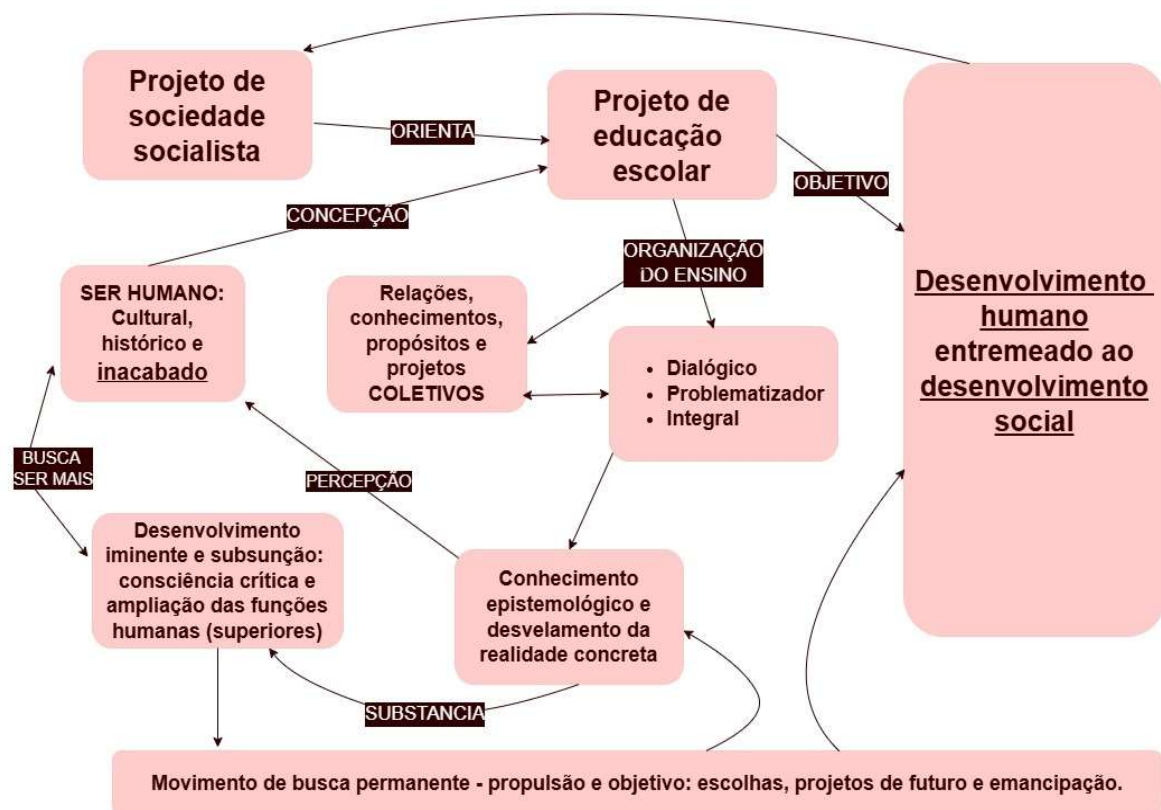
Projeto de sociedade socialista

ORIENTA

Projeto de educação escolar

OBJETIVO

Desenvolvimento humano entremeado ao desenvolvimento social

CONCEPÇÃO

ORGANIZAÇÃO DO ENSINO

SER HUMANO: Cultural, histórico e inacabado

Relações, conhecimentos, propósitos e projetos COLETIVOS

• Dialógico
• Problematizador
• Integral

BUSCA SER MAIS

PERCEPÇÃO

Desenvolvimento iminente e subsunção: consciência crítica e ampliação das funções humanas (superiores)

Conhecimento epistemológico e desvelamento da realidade concreta

SUBSTANCIA

Movimento de busca permanente - propulsão e objetivo: escolhas, projetos de futuro e emancipação.